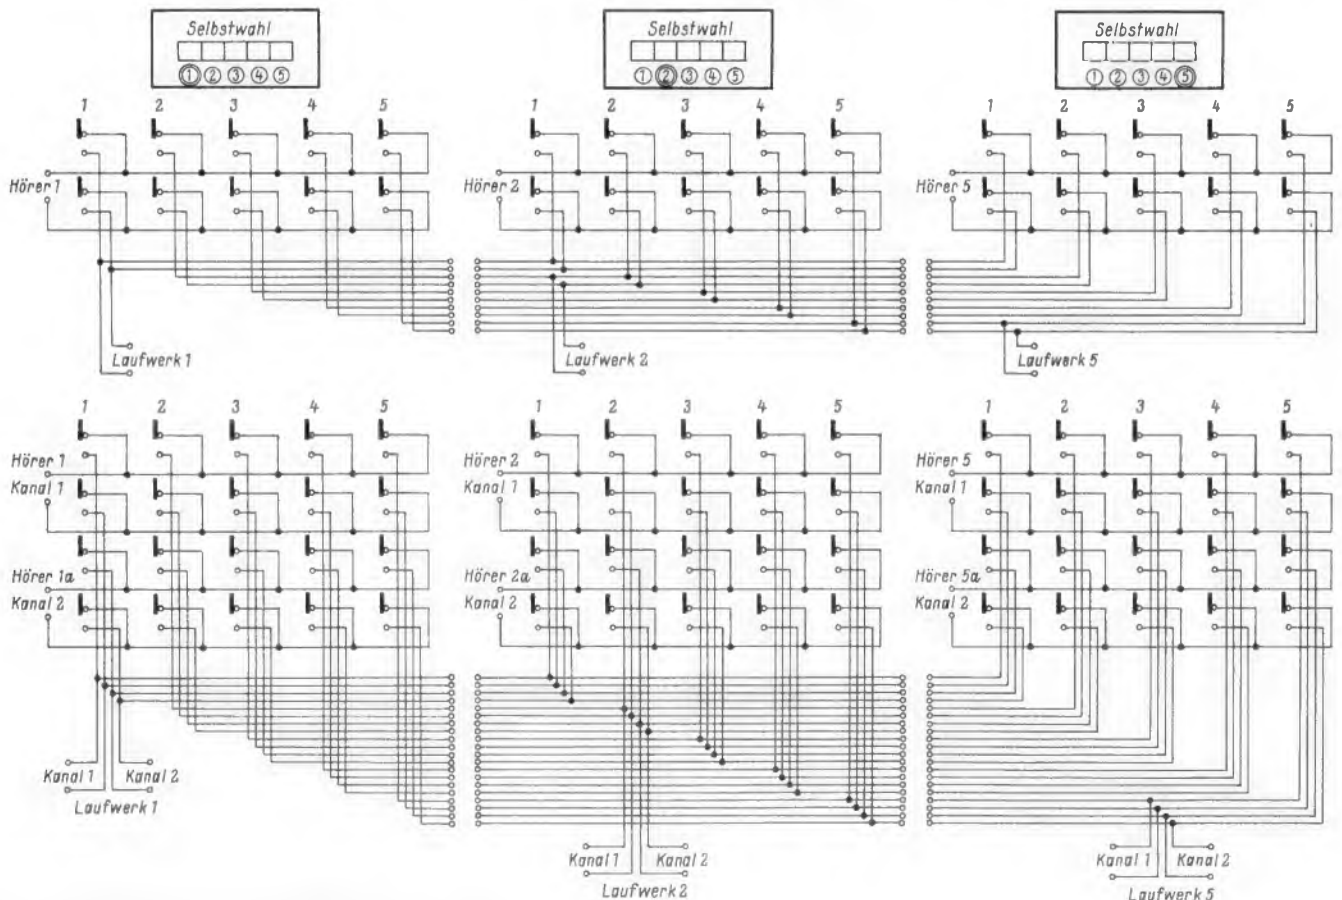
Selbstwahl
①②③④⑤

Selbstwahl
①②③④⑤

Selbstwahl
①②③④⑤

1 2 3 4 5
Hörer 1
Laufwerk 1

1 2 3 4 5
Hörer 2
Laufwerk 2

1 2 3 4 5
Hörer 5
Laufwerk 5

1 2 3 4 5
Hörer 1
Kanal 1
Hörer 1a
Kanal 2
Kanal 1 Kanal 2
Laufwerk 1

1 2 3 4 5
Hörer 2
Kanal 1
Hörer 2a
Kanal 2
Kanal 1 Kanal 2
Laufwerk 2

1 2 3 4 5
Hörer 5
Kanal 1
Hörer 5a
Kanal 2
Kanal 1 Kanal 2
Laufwerk 5